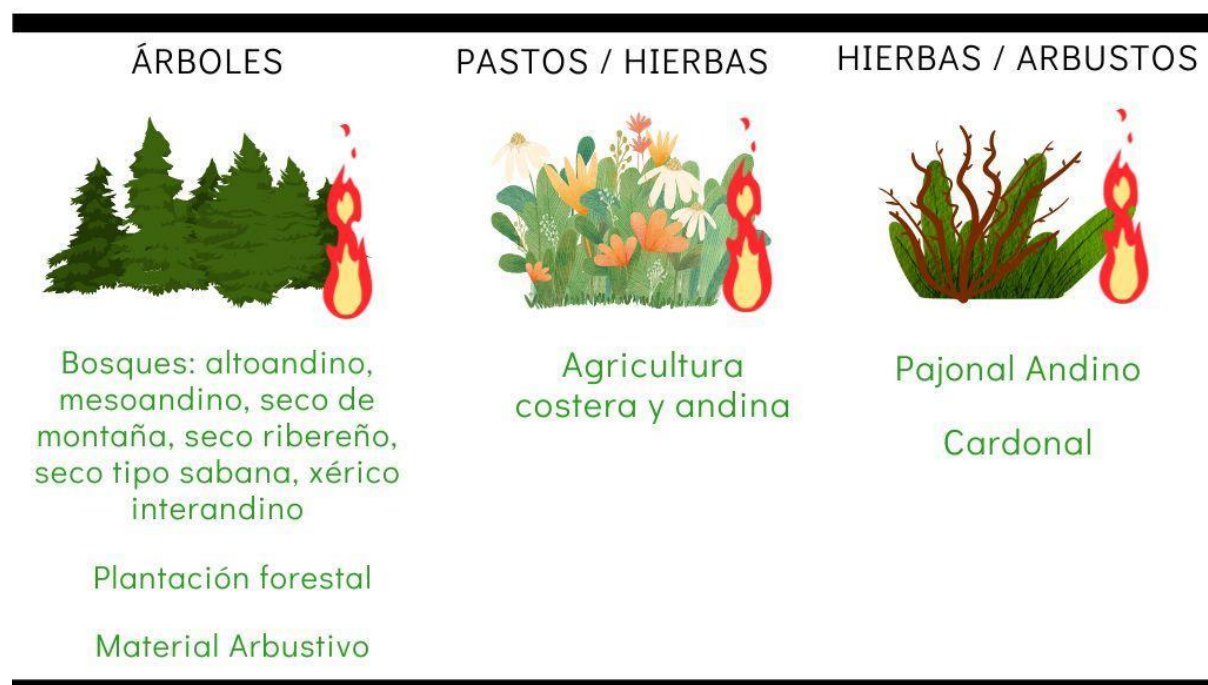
ÁRBOLES

Bosques: altoandino, mesoandino, seco de montaña, seco ribereño, seco tipo sabana, xérico interandino

Plantación forestal

Material Arbustivo

PASTOS / HIERBAS

Agricultura costera y andina

HIERBAS / ARBUSTOS

Pajonal Andino

Cardonal